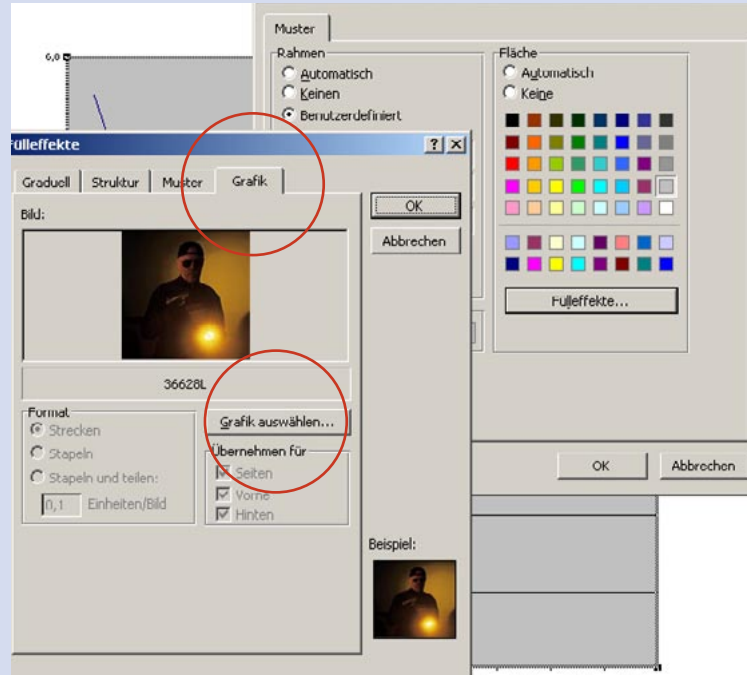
Muster

Rahmen
Automatisch
Keinen
Benutzerdefiniert

Fläche
Automatisch
Keine

Fülleffekte...

OK
Abbrechen

6,0

Fülleffekte
?
X

Graduell
Struktur
Muster
Grafik

Bild:

36628L

Format
Strecken
Stapeln
Stapeln und teilen:
0,1
Einheiten/Bild

Grafik auswählen...

Übernehmen für
Seiten
Vorne
Hinten

OK
Abbrechen

Beispiel: